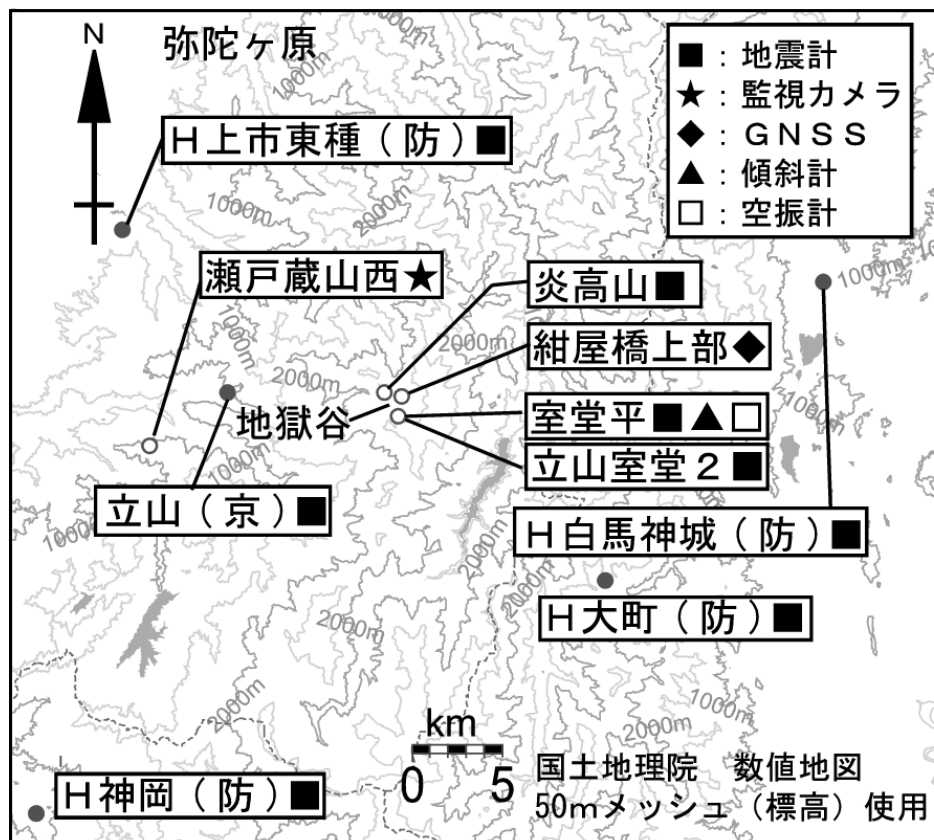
N

弥陀ヶ原

■：地震計
★：監視カメラ
◆：GNSS
▲：傾斜計
□：空振計

H上市東種（防）■

瀬戸蔵山西★

炎高山■

紺屋橋上部◆

地獄谷

室堂平■▲□

立山室堂２■

立山（京）■

H白馬神城（防）■

H大町（防）■

H神岡（防）■

km
0　5

国土地理院　数値地図
50mメッシュ（標高）使用

1000m
2000m
1000m
2000m
1000m
2000m
1000m
2000m
1000m
1000m
1000m
2000m
2000m
2000m
2000m
1000m
2000m
1000m